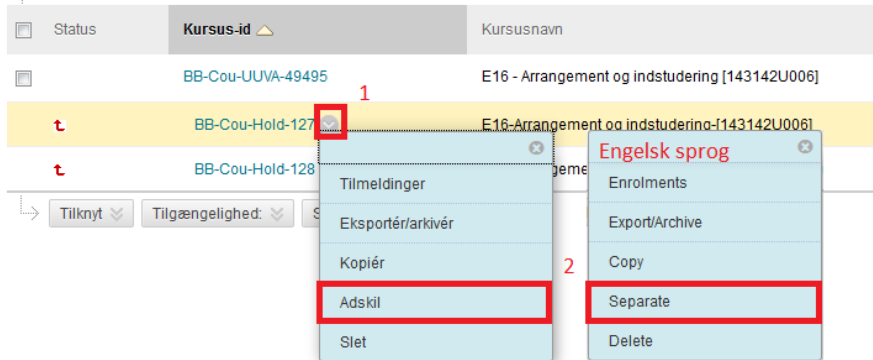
| | Status | Kursus-id | Kursusnavn |
|---|---|---|---|
| | | BB-Cou-UUVA-49495 | E16 - Arrangement og indstudering [143142U006] |
| | t | BB-Cou-Hold-127 | E16-Arrangement og indstudering-[143142U006] |
| | t | BB-Cou-Hold-128 | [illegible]geme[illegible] |

1

Tilmeldinger
Eksportér/arkivér
Kopiér
Adskil
Slet

Engelsk sprog
Enrolments
Export/Archive
Copy
Separate
Delete

2

Tilknyt
Tilgængelighed:
S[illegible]